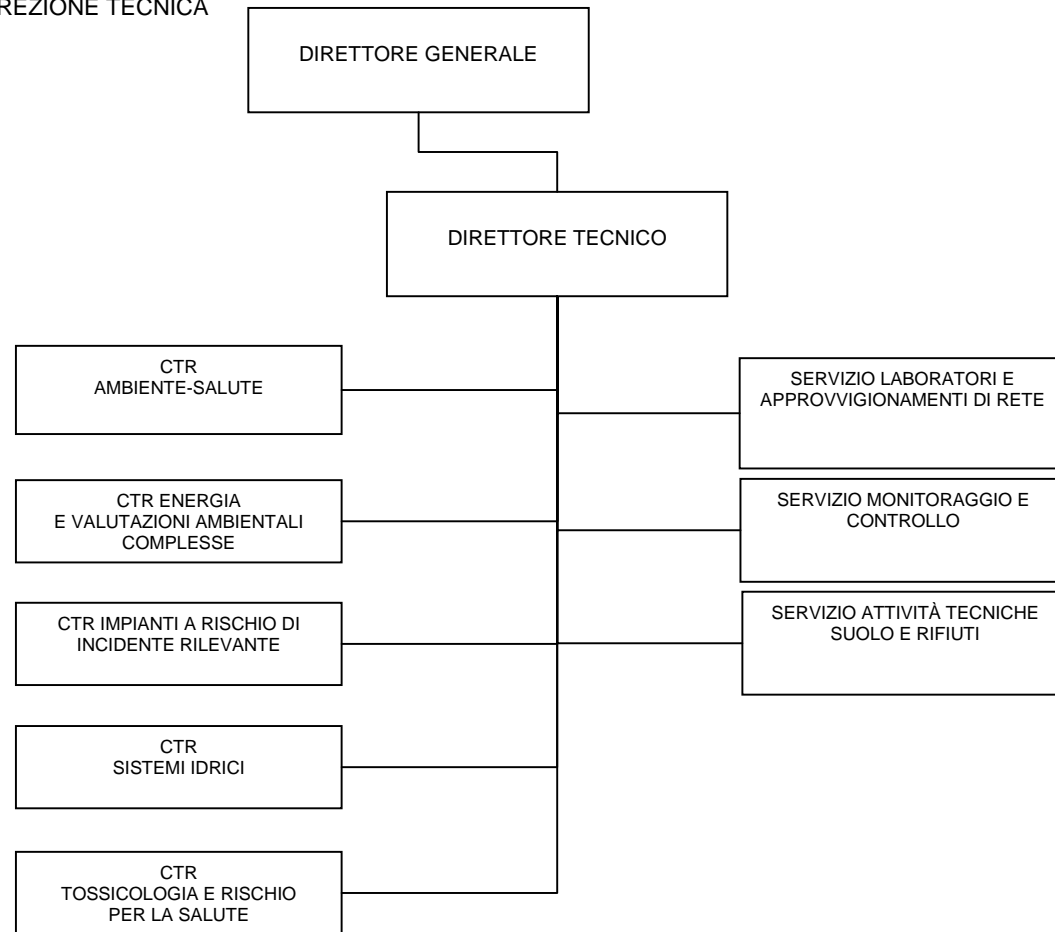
REZIONE TECNICA

DIRETTORE GENERALE

DIRETTORE TECNICO

CTR
AMBIENTE-SALUTE

CTR ENERGIA
E VALUTAZIONI AMBIENTALI
COMPLESSE

CTR IMPIANTI A RISCHIO DI
INCIDENTE RILEVANTE

CTR
SISTEMI IDRICI

CTR
TOSSICOLOGIA E RISCHIO
PER LA SALUTE

SERVIZIO LABORATORI E
APPROVVIGIONAMENTI DI RETE

SERVIZIO MONITORAGGIO E
CONTROLLO

SERVIZIO ATTIVITÀ TECNICHE
SUOLO E RIFIUTI